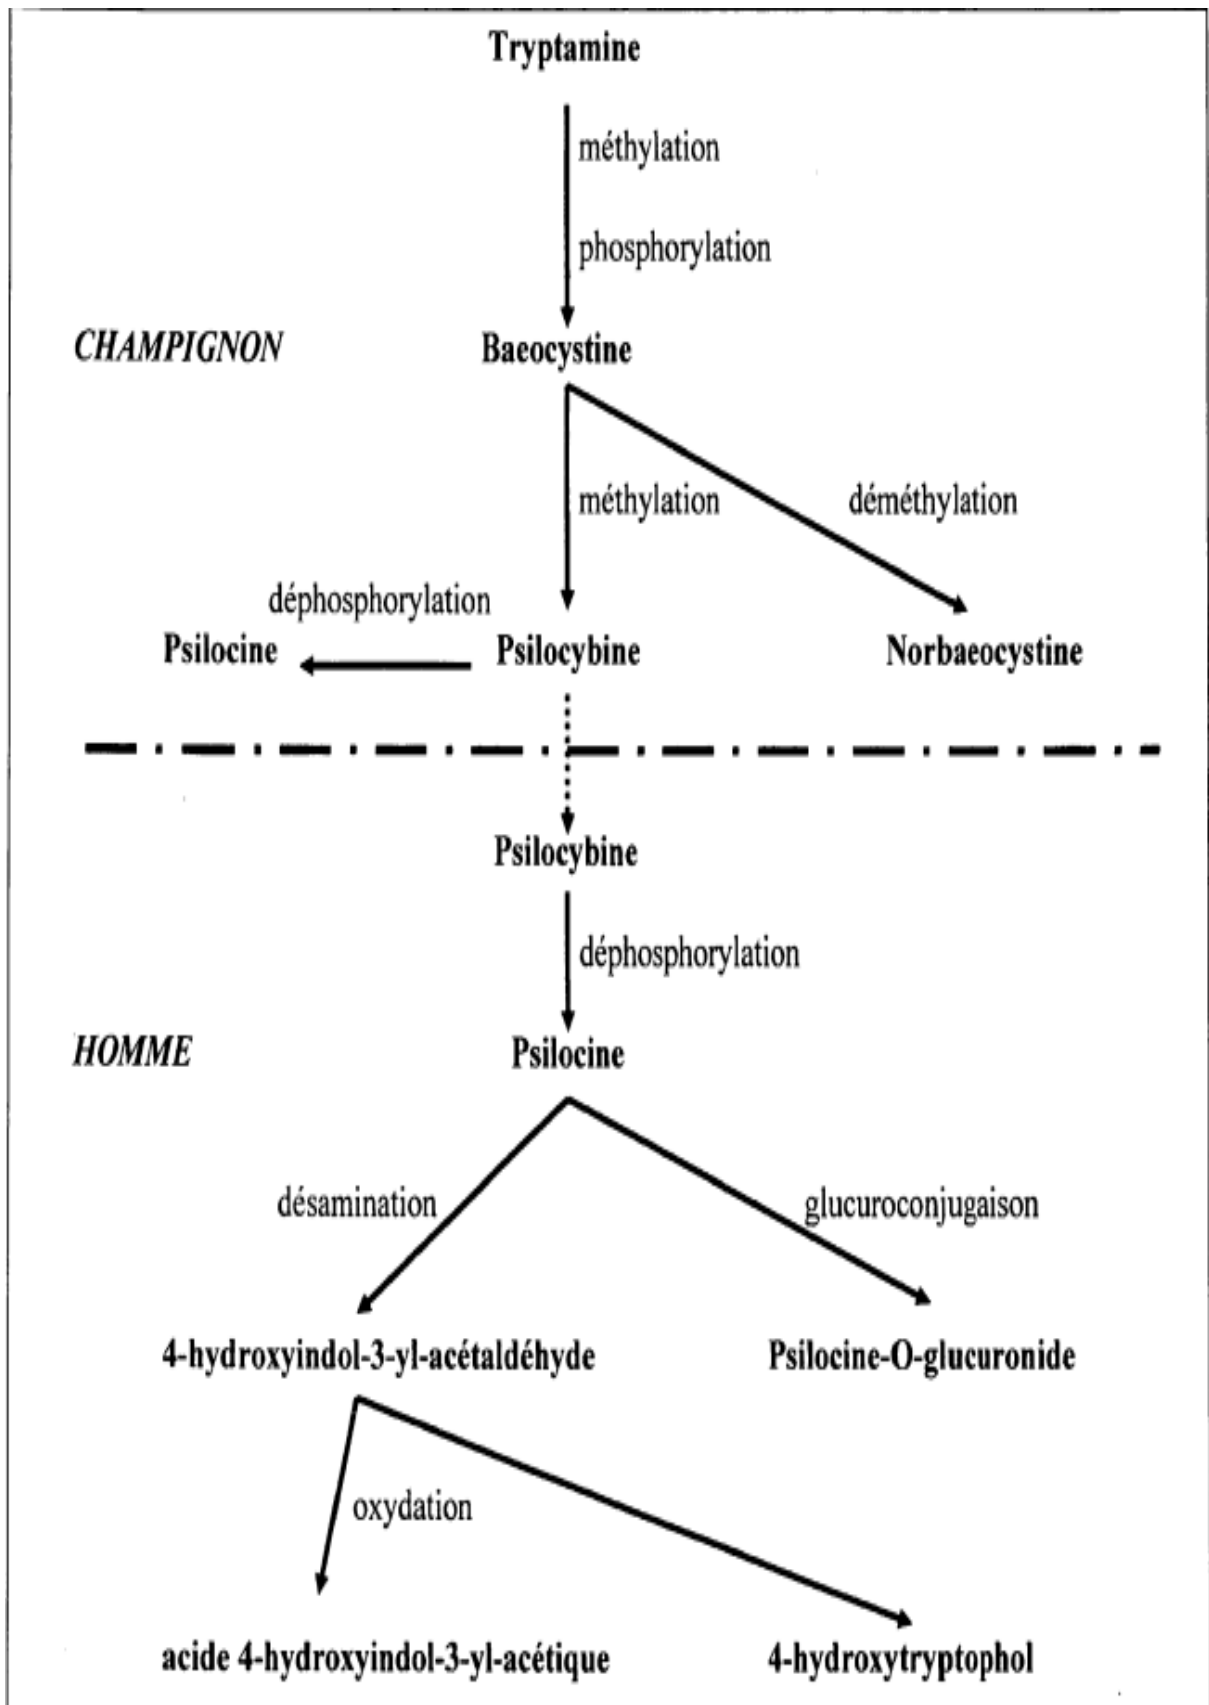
Tryptamine

méthylation

phosphorylation

CHAMPIGNON

Baeocystine

méthylation

déméthylation

déphosphorylation

Psilocine

Psilocybine

Norbaeocystine

Psilocybine

déphosphorylation

HOMME

Psilocine

désamination

glucuroconjugaison

4-hydroxyindol-3-yl-acétaldéhyde

Psilocine-O-glucuronide

oxydation

acide 4-hydroxyindol-3-yl-acétique

4-hydroxytryptophol